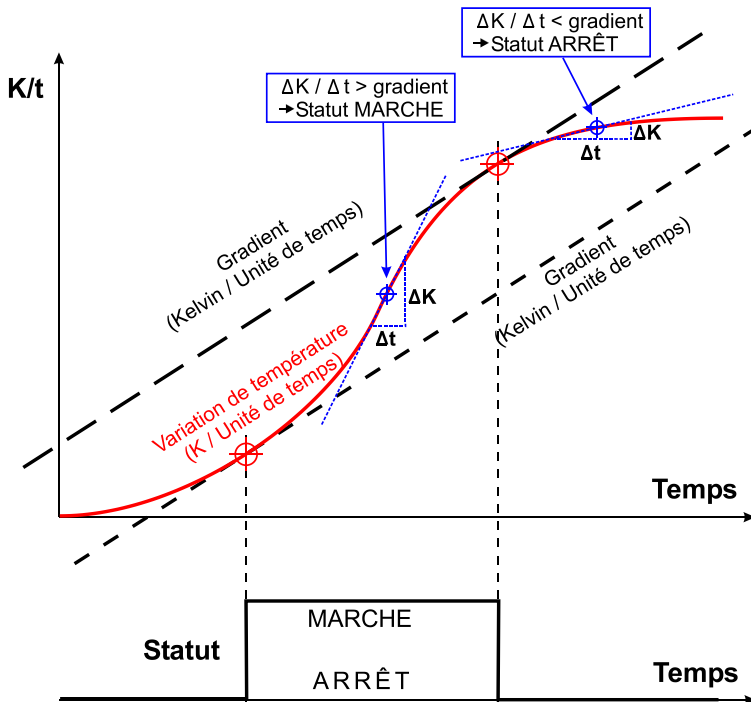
ΔK / Δ t < gradient
➜Statut ARRÊT

K/t

ΔK / Δ t > gradient
➜Statut MARCHE

ΔK
Δt

Gradient
(Kelvin / Unité de temps)

ΔK
Δt

Gradient
(Kelvin / Unité de temps)

Variation de température
(K / Unité de temps)

Temps

MARCHE

Statut

Temps

ARRÊT